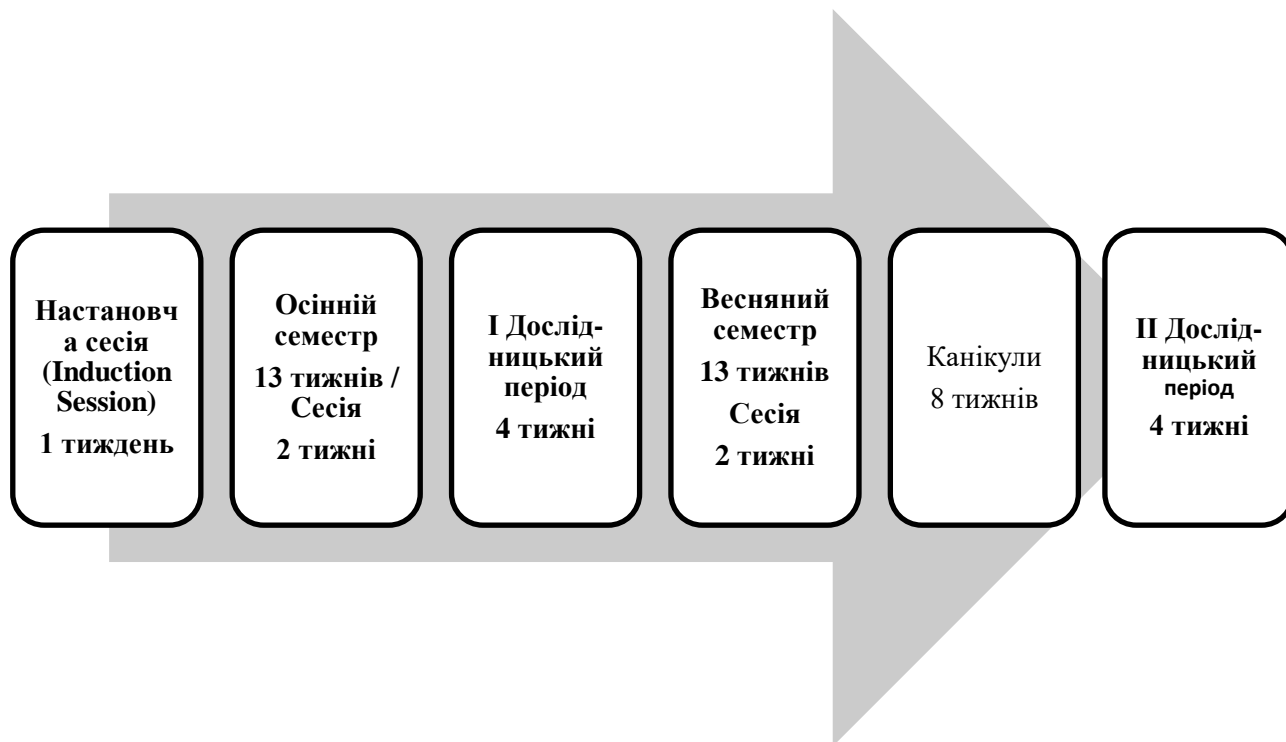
Настановч а сесія (Induction Session)

1 тиждень

Осінній семестр

13 тижнів / Сесія

2 тижні

I Дослідницький період

4 тижні

Весняний семестр

13 тижнів

Сесія

2 тижні

Канікули

8 тижнів

II Дослідницький період

4 тижні